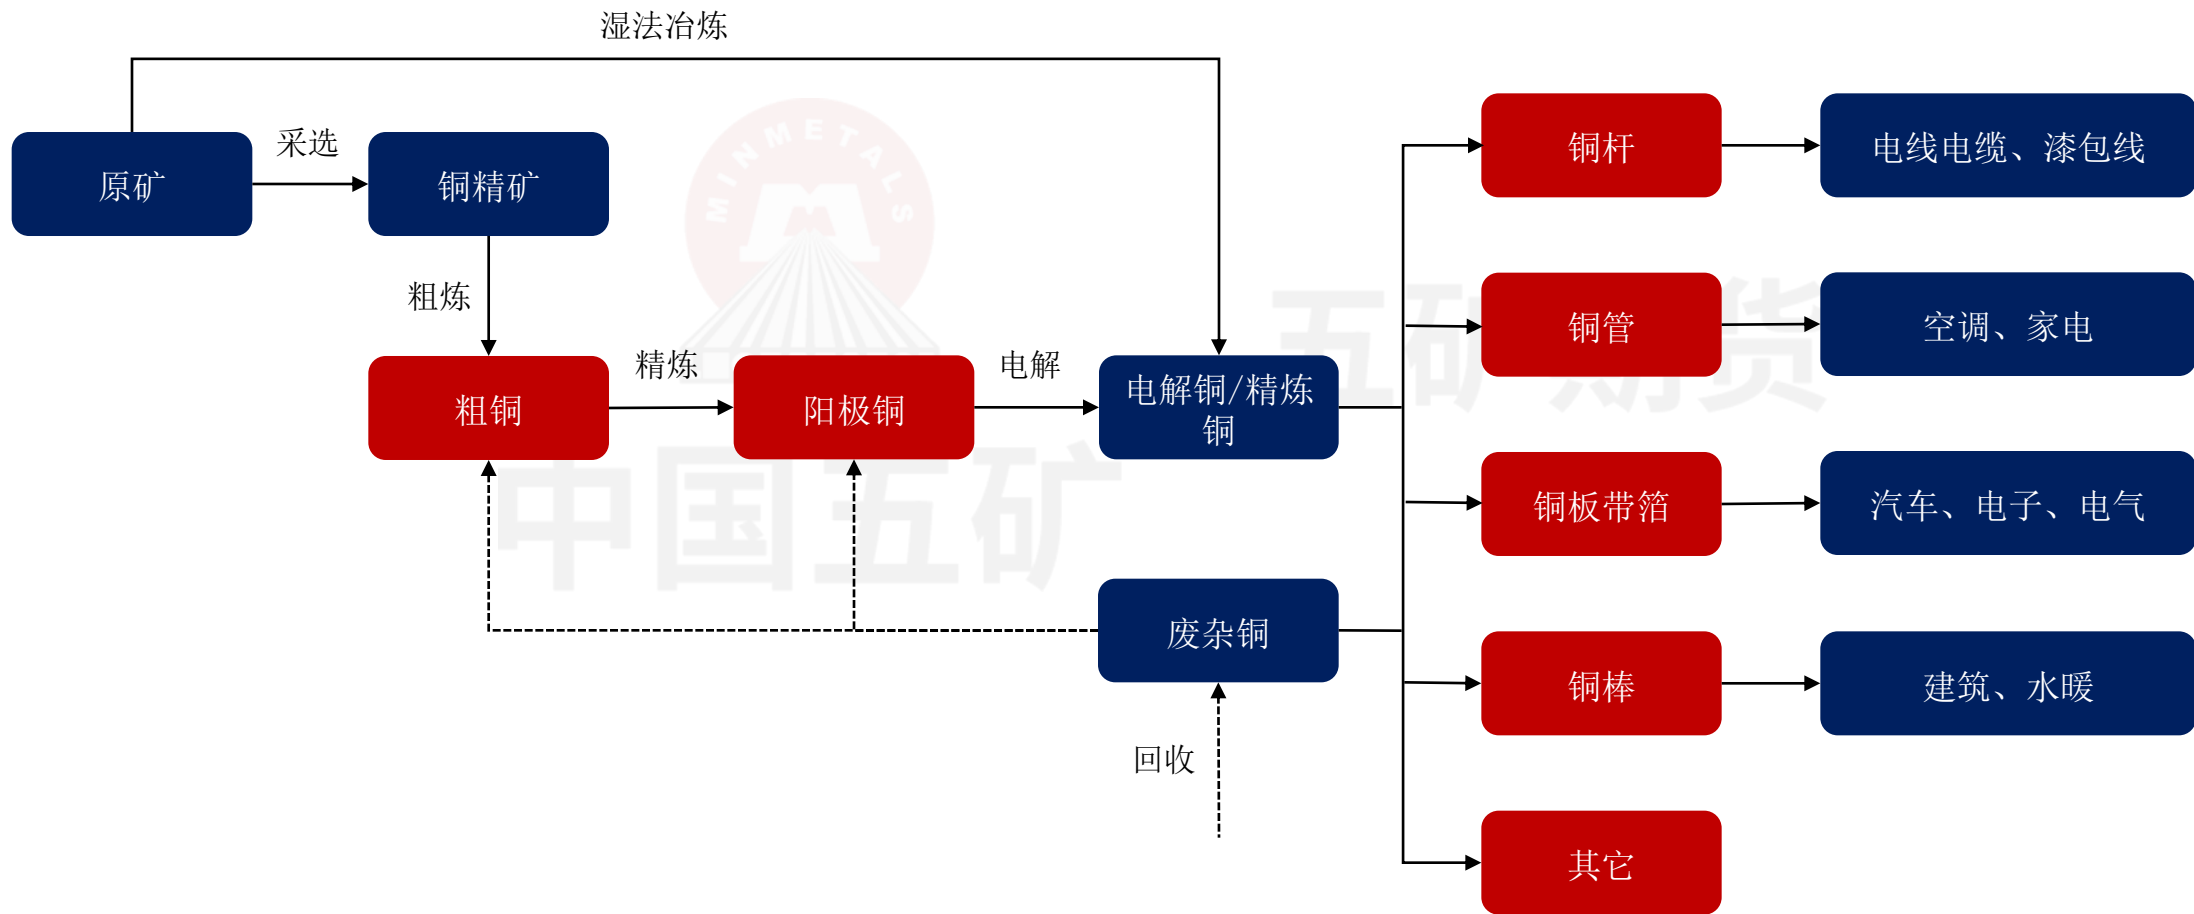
湿法冶炼

原矿

采选

铜精矿

粗炼

粗铜

精炼

阳极铜

电解

电解铜/精炼铜

废杂铜

回收

铜杆

铜管

铜板带箔

铜棒

其它

电线电缆、漆包线

空调、家电

汽车、电子、电气

建筑、水暖

MINMETALS

中国五矿

五矿期货